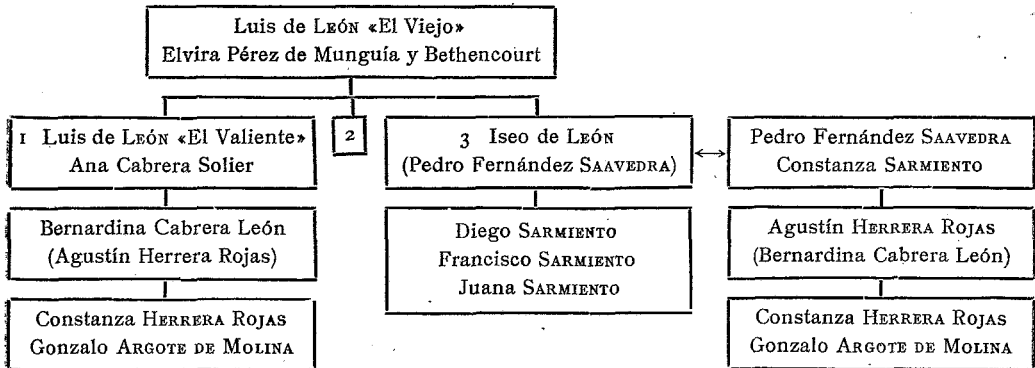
Luis de LEÓN «El Viejo»
Elvira Pérez de Munguía y Bethencourt

1 Luis de LEÓN «El Valiente»
Ana Cabrera Solier

2

3 Iseo de LEÓN
(Pedro Fernández SAAVEDRA)

Pedro Fernández SAAVEDRA
Constanza SARMIENTO

Bernardina Cabrera León
(Agustín Herrera Rojas)

Diego SARMIENTO
Francisco SARMIENTO
Juana SARMIENTO

Agustín HERRERA ROJAS
(Bernardina Cabrera León)

Constanza HERRERA ROJAS
Gonzalo ARGOTE DE MOLINA

Constanza HERRERA ROJAS
Gonzalo ARGOTE DE MOLINA